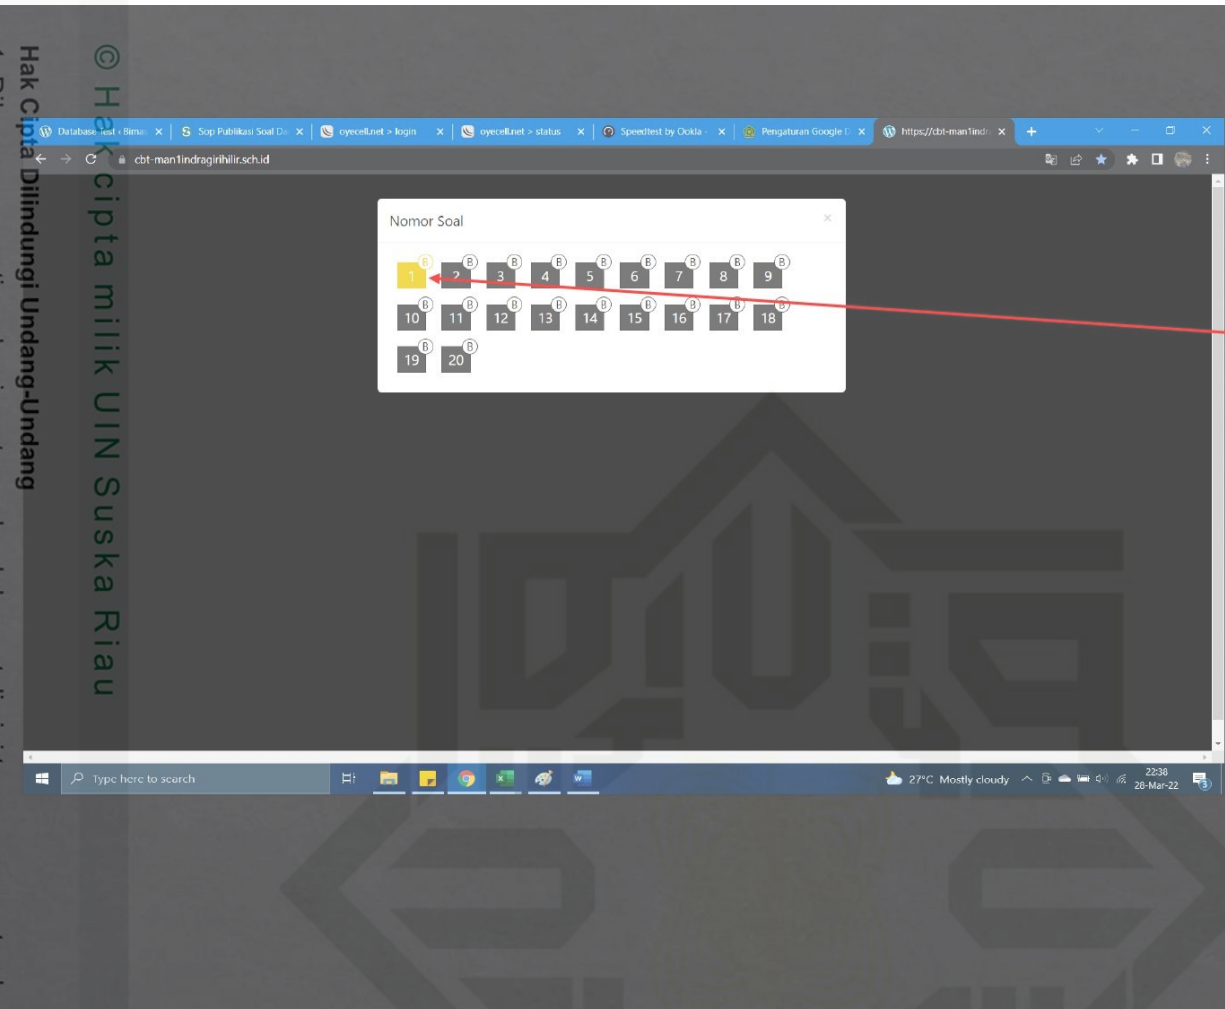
© Hak cipta milik UIN Suska Riau

Hak Cipta Dilindungi Undang-Undang

Database Test « Bima × | Sop Publikasi Soal Da × | oyecell.net › login × | oyecell.net › status × | Speedtest by Ookla × | Pengaturan Google × | https://cbt-man1indr ×

cbt-man1indragirihilir.sch.id

Nomor Soal

×

| 1 B | 2 B | 3 B | 4 B | 5 B | 6 B | 7 B | 8 B | 9 B |
|---|---|---|---|---|---|---|---|---|
| 10 B | 11 B | 12 B | 13 B | 14 B | 15 B | 16 B | 17 B | 18 B |
| 19 B | 20 B | | | | | | | |

Type here to search

27°C Mostly cloudy

22:38
28-Mar-22

3